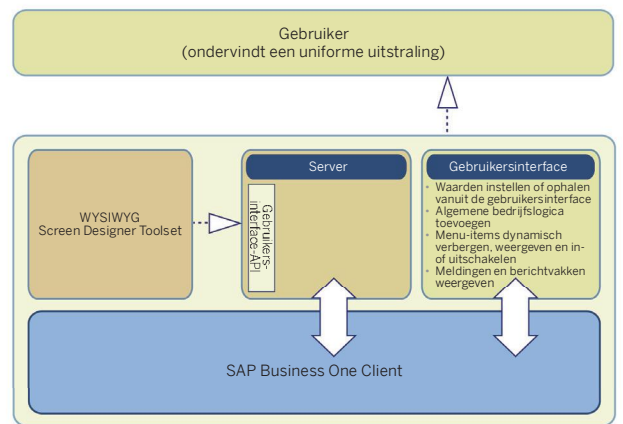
Gebruiker
(ondervindt een uniforme uitstraling)

WYSIWYG
Screen Designer Toolset

Server

Gebruikersinterface-API

Gebruikersinterface

- Waarden instellen of ophalen vanuit de gebruikersinterface
- Algemene bedrijfslogica toevoegen
- Menu-items dynamisch verbergen, weergeven en in- of uitschakelen
- Meldingen en berichtvakken weergeven

SAP Business One Client